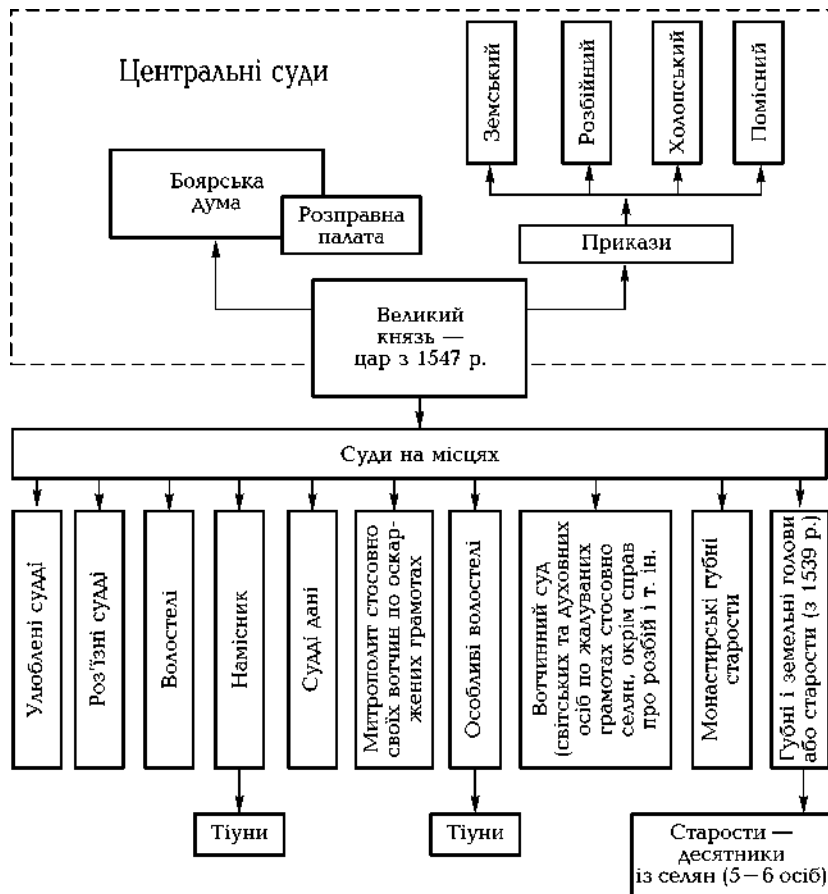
Центральні суди

Земський

Розбійний

Холопський

Помісний

Боярська дума

Розправна палата

Прикази

Великий князь — цар з 1547 р.

Суди на місцях

Улюблені судді

Роз'їзні судді

Волостелі

Намісник

Судді дані

Митрополит стосовно своїх вотчин по оскаржених грамотах

Особливі волостелі

Вотчинний суд (світських та духовних осіб по жалуваних грамотах стосовно селян, окрім справ про розбій і т. ін.

Монастирські губні старости

Губні і земельні голови або старости (з 1539 р.)

Тіуни

Тіуни

Старости — десятники із селян (5 – 6 осіб)